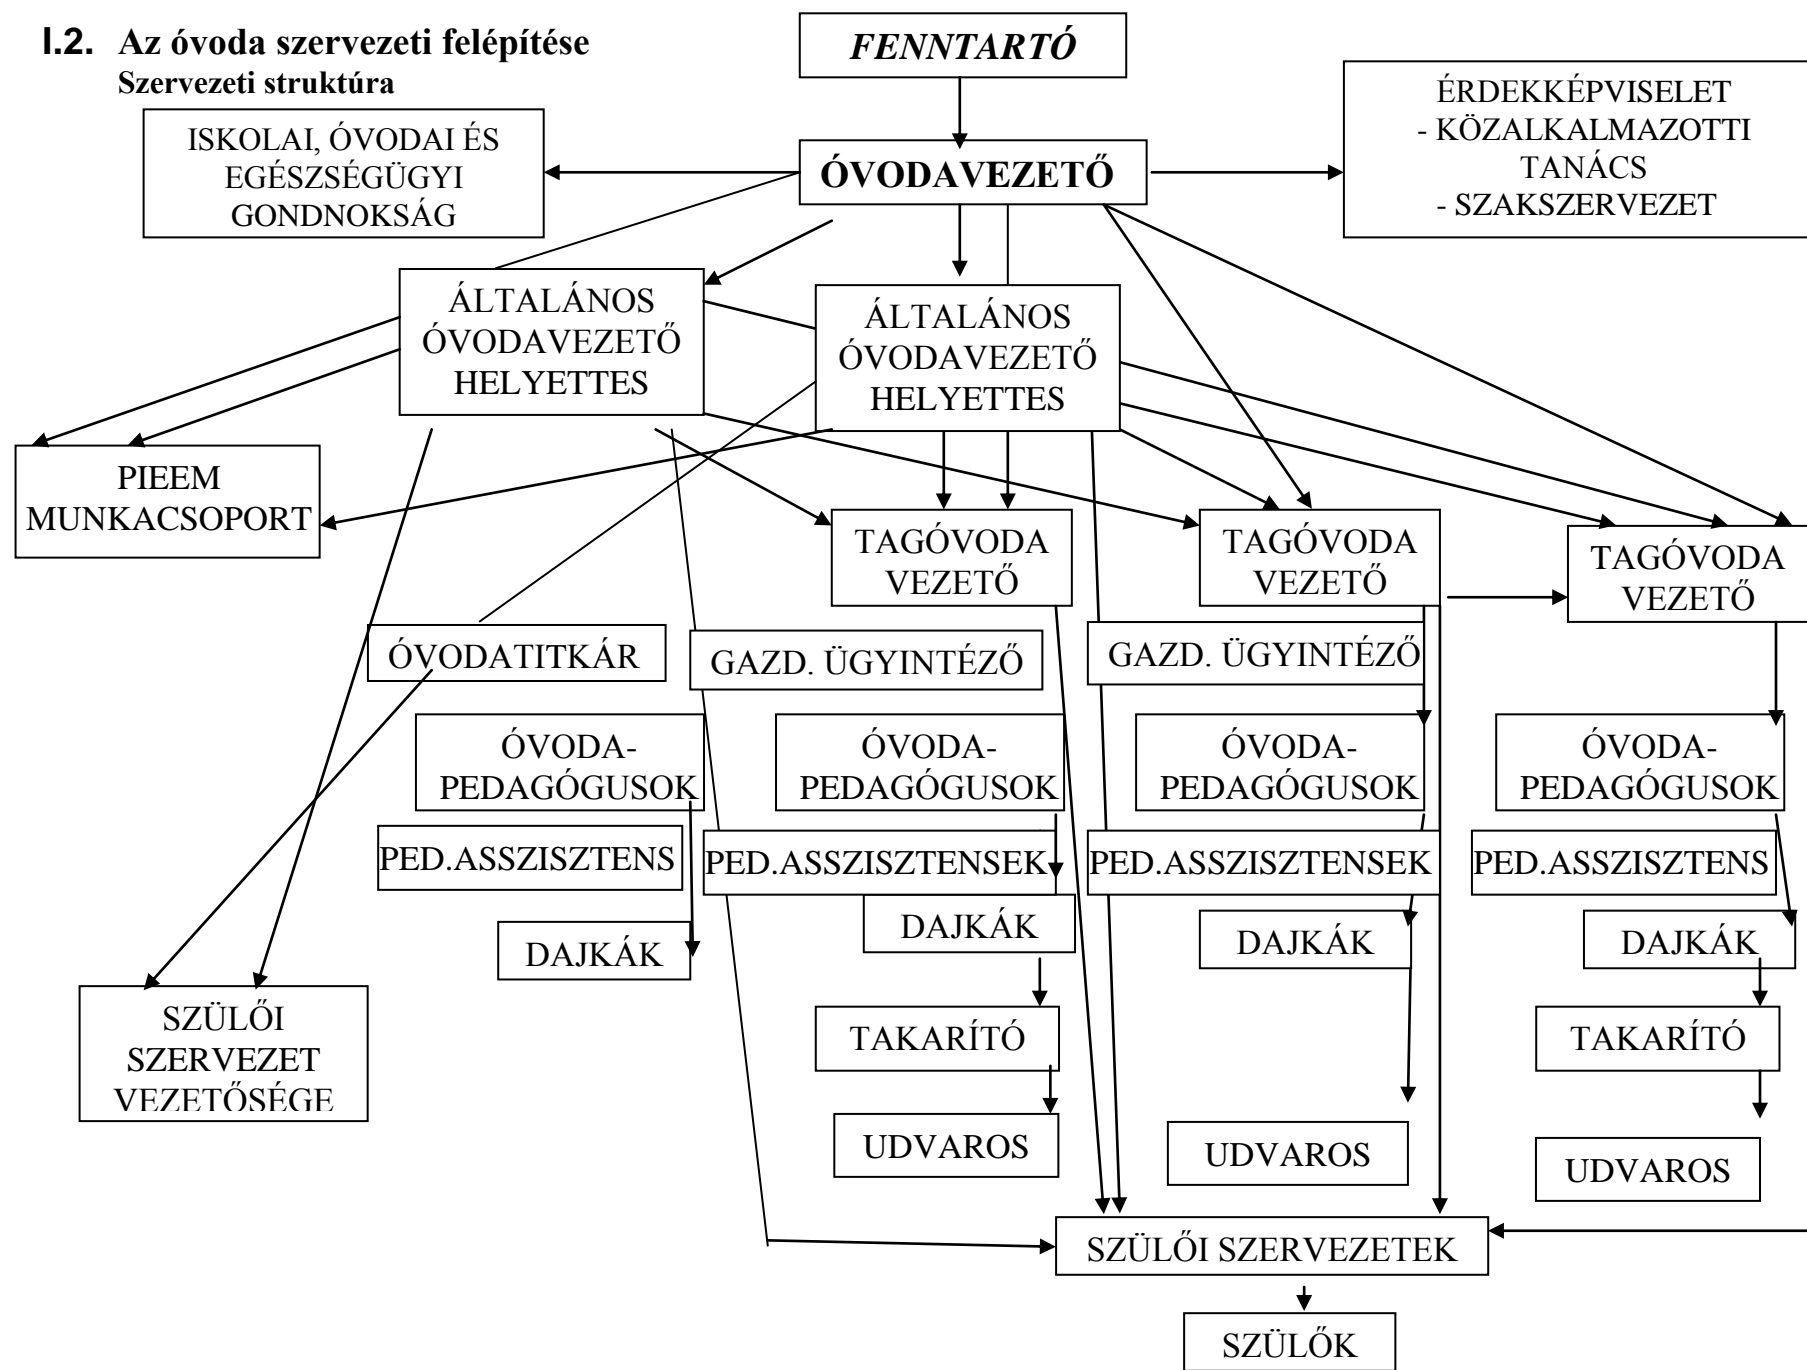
I.2. Az óvoda szervezeti felépítése
Szervezeti struktúra

FENNTARTÓ

ÉRDEKKÉPVISELET
- KÖZALKALMAZOTTI TANÁCS
- SZAKSZERVEZET

ISKOLAI, ÓVODAI ÉS EGÉSZSÉGÜGYI GONDNOKSÁG

ÓVODAVEZETŐ

ÁLTALÁNOS ÓVODAVEZETŐ HELYETTES

ÁLTALÁNOS ÓVODAVEZETŐ HELYETTES

PIEEM MUNKACSOPORT

TAGÓVODA VEZETŐ

TAGÓVODA VEZETŐ

TAGÓVODA VEZETŐ

ÓVODATITKÁR

GAZD. ÜGYINTÉZŐ

GAZD. ÜGYINTÉZŐ

ÓVODA-PEDAGÓGUSOK

ÓVODA-PEDAGÓGUSOK

ÓVODA-PEDAGÓGUSOK

ÓVODA-PEDAGÓGUSOK

PED.ASSZISZTENS

PED.ASSZISZTENSEK

PED.ASSZISZTENSEK

PED.ASSZISZTENS

DAJKÁK

DAJKÁK

DAJKÁK

DAJKÁK

SZÜLŐI SZERVEZET VEZETŐSÉGE

TAKARÍTÓ

TAKARÍTÓ

UDVAROS

UDVAROS

UDVAROS

SZÜLŐI SZERVEZETEK

SZÜLŐK